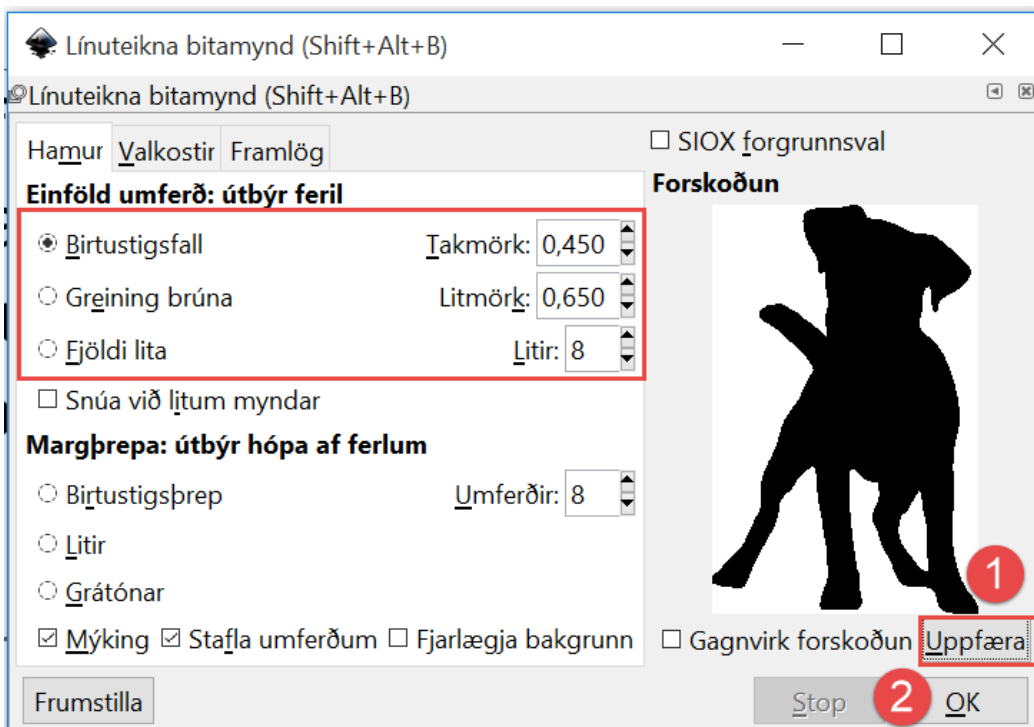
Línuteikna bitamynd (Shift+Alt+B)

Línuteikna bitamynd (Shift+Alt+B)

Hamur | Valkostir | Framlög

Einföld umferð: útbýr feril

Birtustigsfall Takmörk: 0,450

Greining brúna Litmörk: 0,650

Fjöldi lita Litir: 8

Snúa við litum myndar

Margþrepa: útbýr hópa af ferlum

Birtustigsþrep Umferðir: 8

Litir

Grátónar

Mýking Stafla umferðum Fjarlægja bakgrunn

SIOX forgrunnsval

Forskoðun

1

Gagnvirk forskoðun Uppfæra

Frumstilla

Stop 2 OK